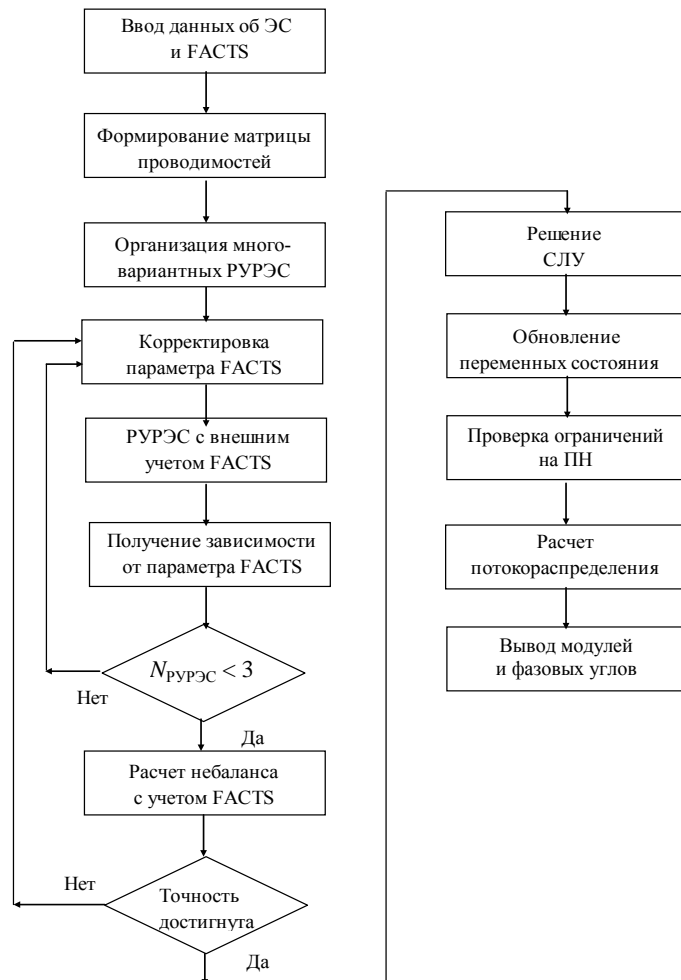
Ввод данных об ЭС и FACTS

Формирование матрицы проводимостей

Организация многовариантных РУРЭС

Корректировка параметра FACTS

РУРЭС с внешним учетом FACTS

Получение зависимости от параметра FACTS

$N_{\text{РУРЭС}} < 3$

Нет

Да

Расчет небаланса с учетом FACTS

Нет

Точность достигнута

Да

Решение СЛУ

Обновление переменных состояния

Проверка ограничений на ПН

Расчет потокораспределения

Вывод модулей и фазовых углов